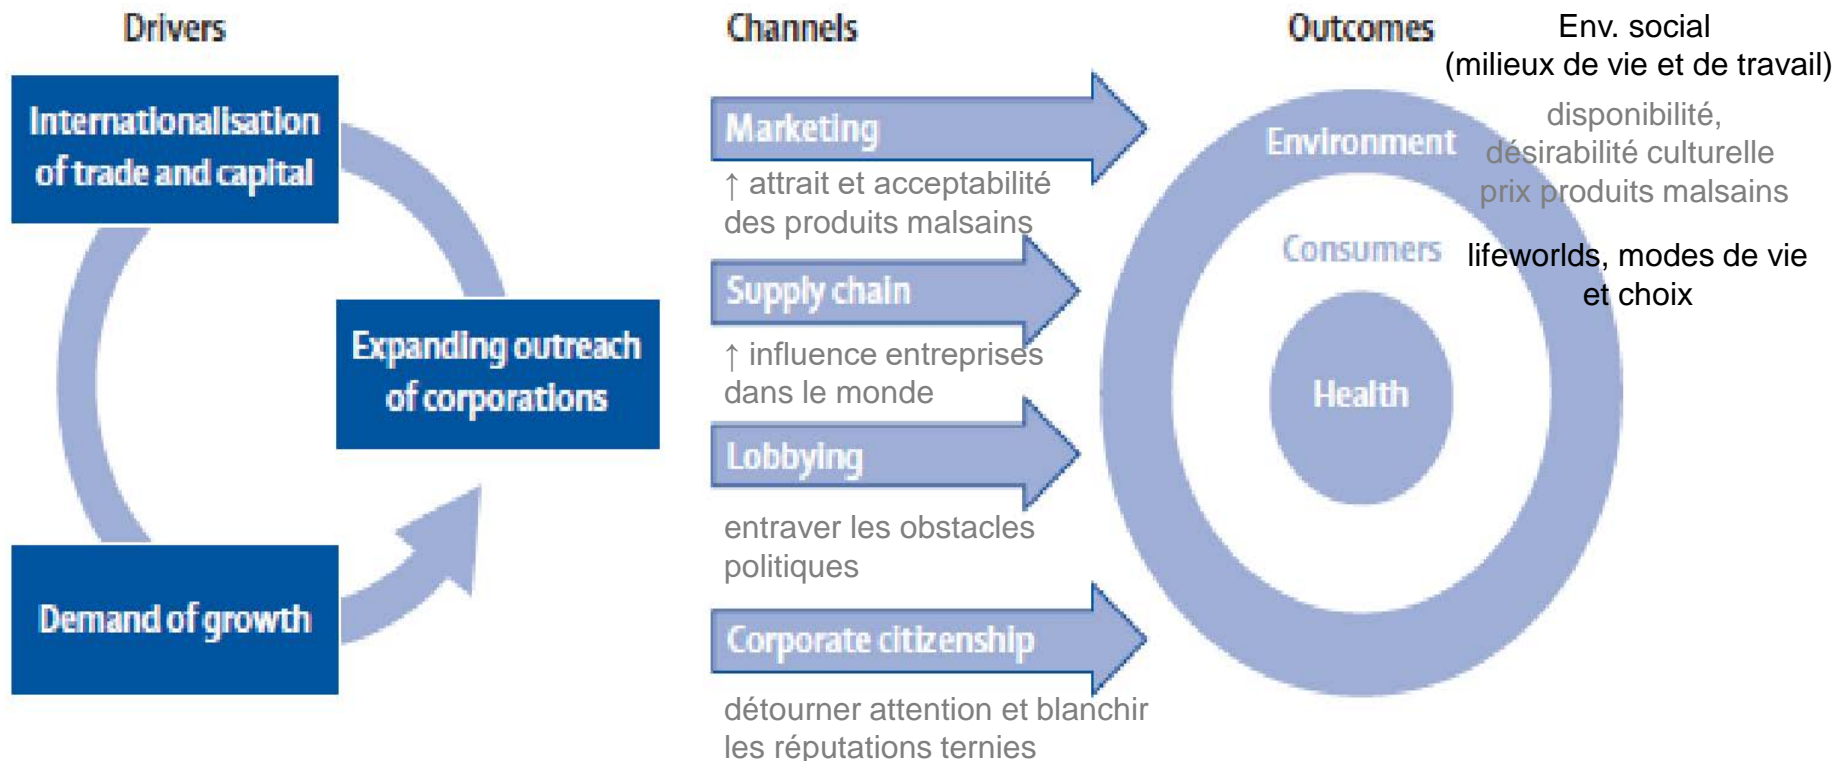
Drivers

Internationalisation of trade and capital

Expanding outreach of corporations

Demand of growth

Channels

Marketing

↑ attrait et acceptabilité des produits malsains

Supply chain

↑ influence entreprises dans le monde

Lobbying

entraver les obstacles politiques

Corporate citizenship

détourner attention et blanchir les réputations ternies

Outcomes

Env. social (milieux de vie et de travail)

Environment

disponibilité, désirabilité culturelle prix produits malsains

Consumers

lifeworlds, modes de vie et choix

Health